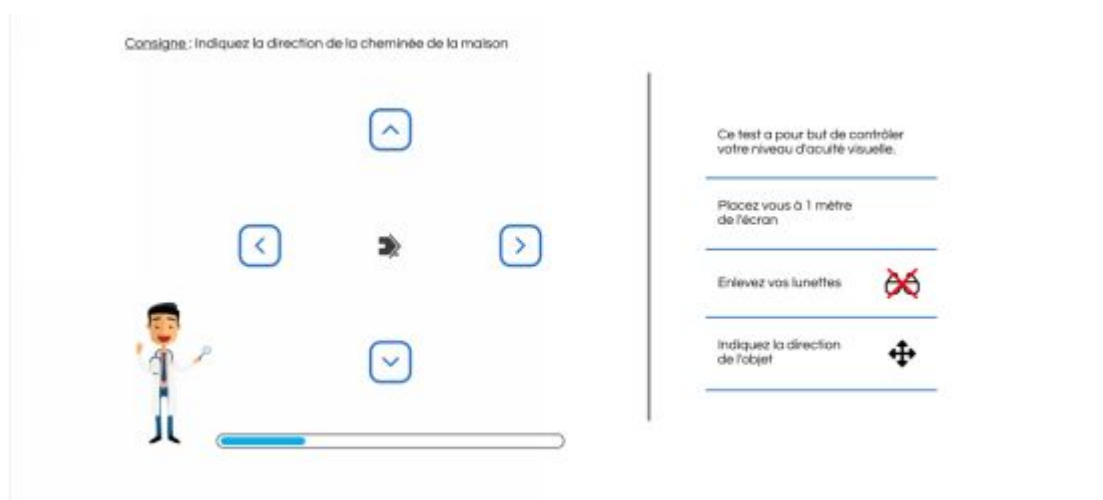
Consigne : Indiquez la direction de la cheminée de la maison

Ce test a pour but de contrôler votre niveau d'acuité visuelle.

Placez vous à 1 mètre de l'écran

Enlevez vos lunettes

Indiquez la direction de l'objet